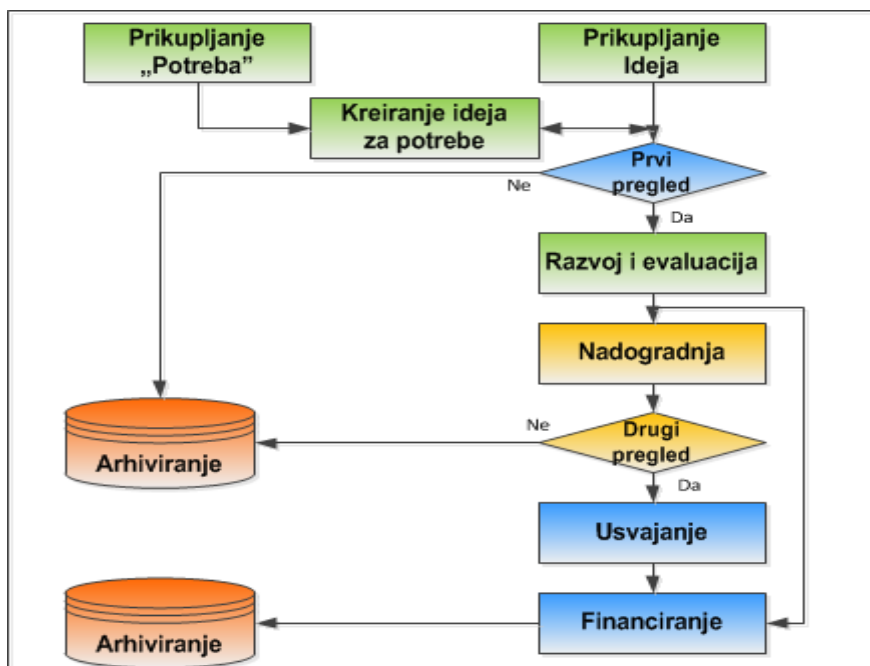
Prikupljanje „Potreba”

Prikupljanje Ideja

Kreiranje ideja za potrebe

Prvi pregled

Ne

Da

Razvoj i evaluacija

Nadogradnja

Ne

Drugi pregled

Da

Arhiviranje

Usvajanje

Financiranje

Arhiviranje